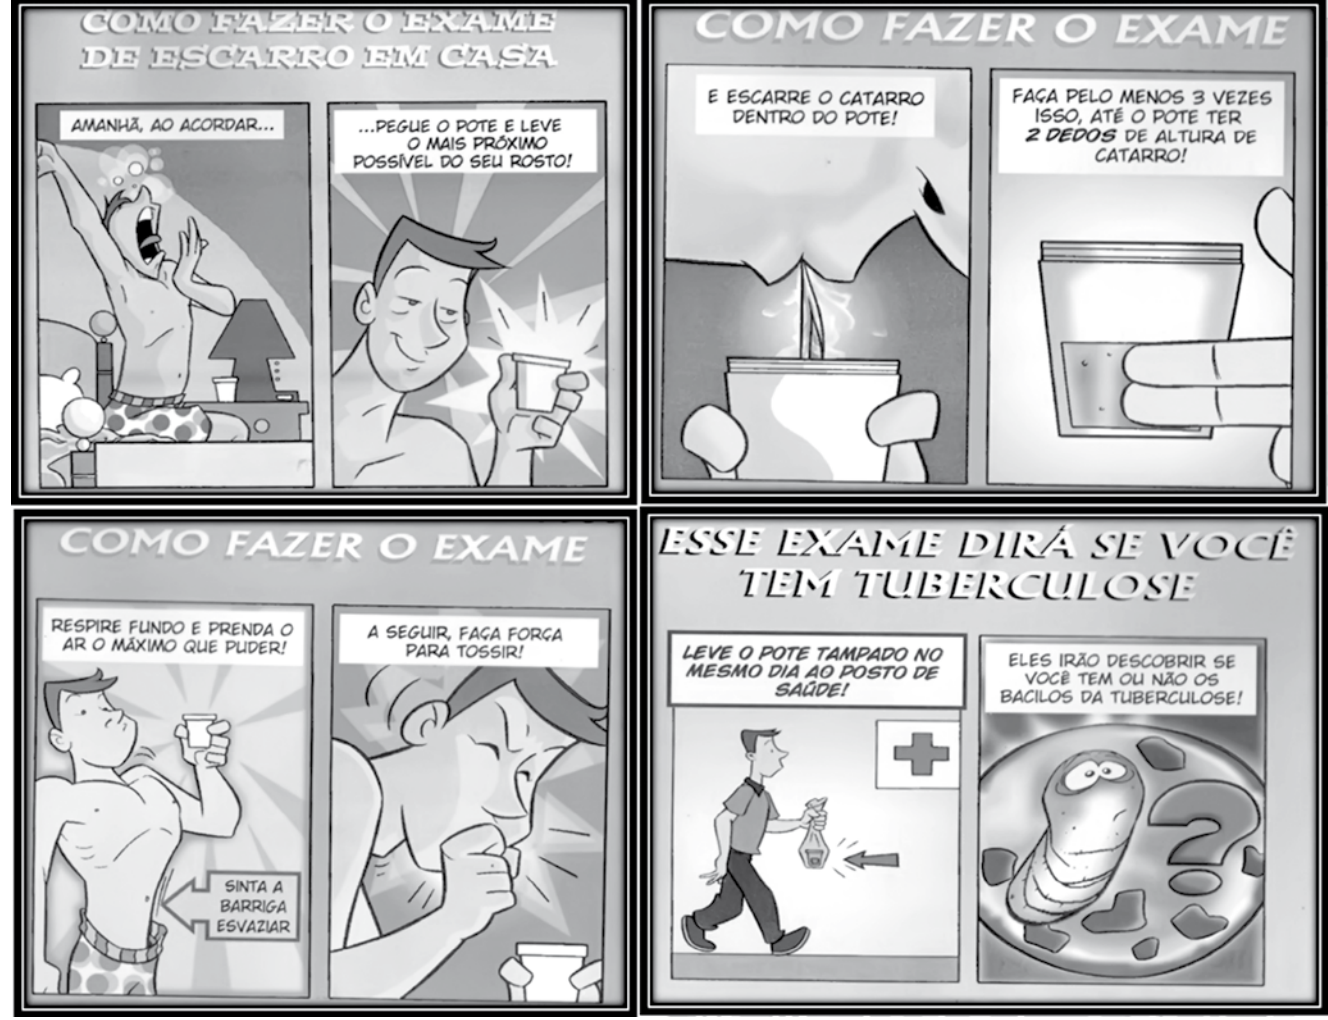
COMO FAZER O EXAME DE ESCARRO EM CASA

AMANHÃ, AO ACORDAR...

...PEGUE O POTE E LEVE O MAIS PRÓXIMO POSSÍVEL DO SEU ROSTO!

COMO FAZER O EXAME

E ESCARRE O CATARRO DENTRO DO POTE!

FAÇA PELO MENOS 3 VEZES ISSO, ATÉ O POTE TER **2 DEDOS** DE ALTURA DE CATARRO!

COMO FAZER O EXAME

RESPIRE FUNDO E PRENDA O AR O MÁXIMO QUE PUDER!

SINTA A BARRIGA ESVAZIAR

A SEGUIR, FAÇA FORÇA PARA TOSSIR!

ESSE EXAME DIRÁ SE VOCÊ TEM TUBERCULOSE

LEVE O POTE TAMPADO NO MESMO DIA AO POSTO DE SAÚDE!

ELES IRÃO DESCOBRIR SE VOCÊ TEM OU NÃO OS BACILOS DA TUBERCULOSE!